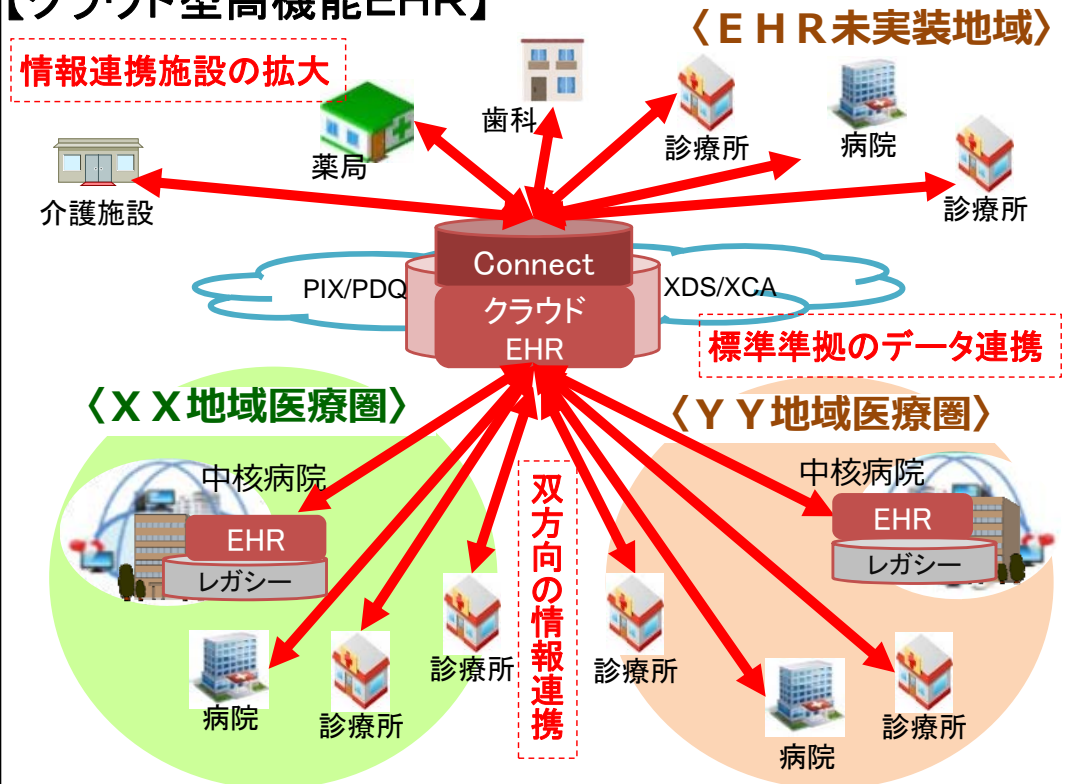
【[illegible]型高機能EHR】

情報連携施設の拡大

〈ＥＨＲ未実装地域〉

歯科

薬局

診療所

病院

介護施設

診療所

Connect

PIX/PDQ

クラウド
EHR

XDS/XCA

標準準拠のデータ連携

〈ＸＸ地域医療圏〉

〈ＹＹ地域医療圏〉

中核病院

EHR

レガシー

双方向の情報連携

中核病院

EHR

レガシー

病院

診療所

診療所

診療所

病院

診療所